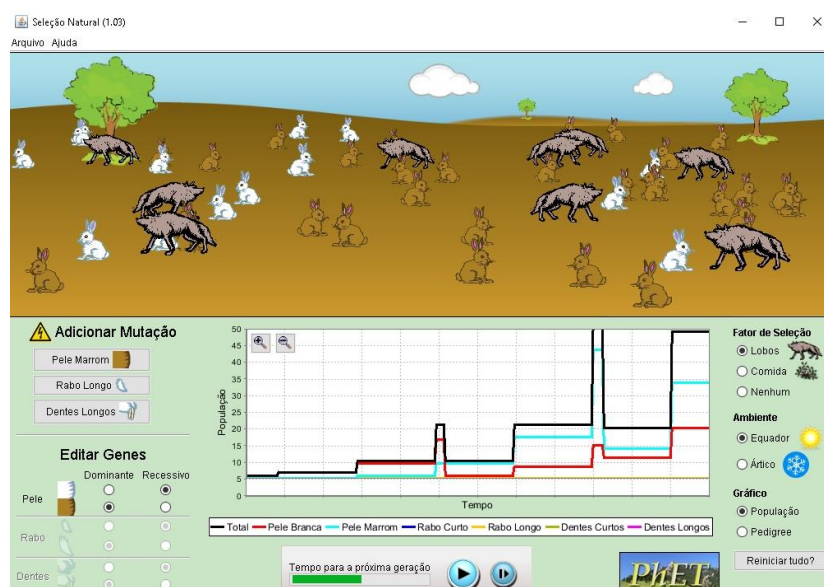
Seleção Natural (1.03)

Arquivo Ajuda

Adicionar Mutação

Pele Marrom

Rabo Longo

Dentes Longos

Editar Genes

Dominante Recessivo

Pele

Rabo

Dentes

50
45
40
35
30
25
20
15
10
5
0

População

Tempo

Total Pele Branca Pele Marrom Rabo Curto Rabo Longo Dentes Curtos Dentes Longos

Tempo para a próxima geração

PhET

Fator de Seleção

Lobos

Comida

Nenhum

Ambiente

Equador

Ártico

Gráfico

População

Pedigree

Reiniciar tudo?